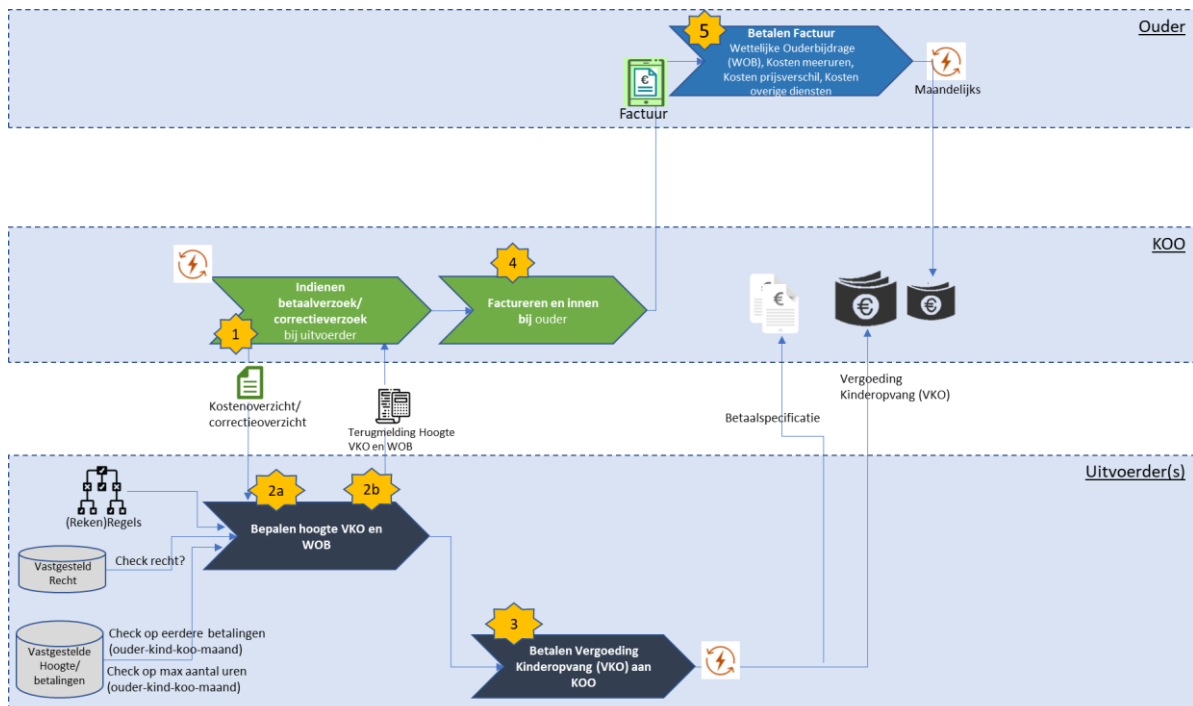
Ouder

5

Betalen Factuur
Wettelijke Ouderbijdrage (WOB), Kosten meeruren, Kosten prijsverschil, Kosten overige diensten

Factuur

Maandelijks

KOO

Indienen betaalverzoek/ correctieverzoek bij uitvoerder

1

4

Factureren en innen bij ouder

Kostenoverzicht/ correctieoverzicht

Terugmelding Hoogte VKO en WOB

Betaalspecificatie

Vergoeding Kinderopvang (VKO)

Uitvoerder(s)

(Reken)Regels

2a

2b

Bepalen hoogte VKO en WOB

Vastgesteld Recht

Check recht?

Vastgestelde Hoogte/ betalingen

Check op eerdere betalingen (ouder-kind-koo-maand)

Check op max aantal uren (ouder-kind-koo-maand)

3

Betalen Vergoeding Kinderopvang (VKO) aan KOO